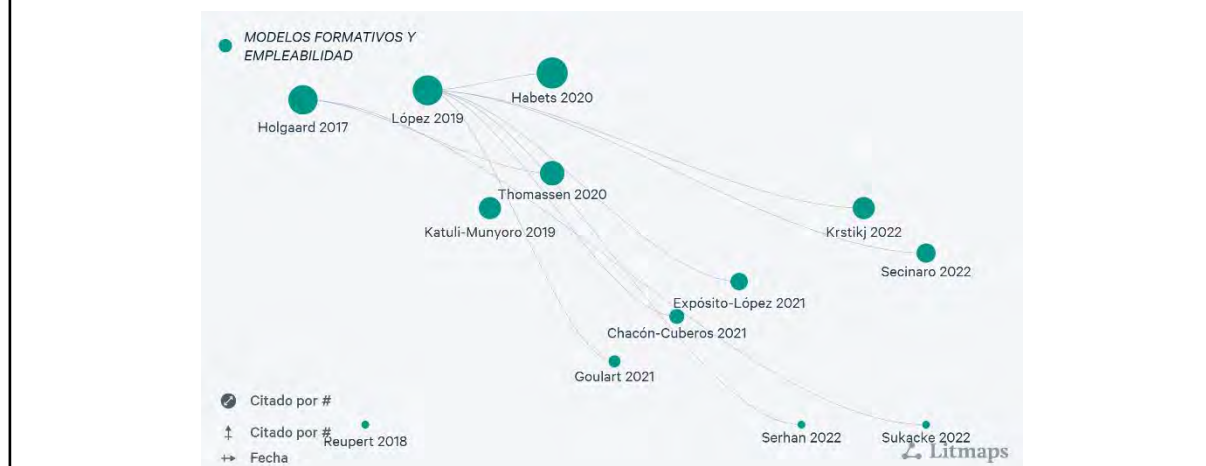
MODELOS FORMATIVOS Y EMPLEABILIDAD

Habets 2020

López 2019

Holgaard 2017

Thomassen 2020

Katuli-Munyoro 2019

Krstikj 2022

Secinaro 2022

Expósito-López 2021

Chacón-Cuberos 2021

Goulart 2021

Citado por #

Citado por #

Reupert 2018

Fecha

Serhan 2022

Sukacke 2022

Litmaps